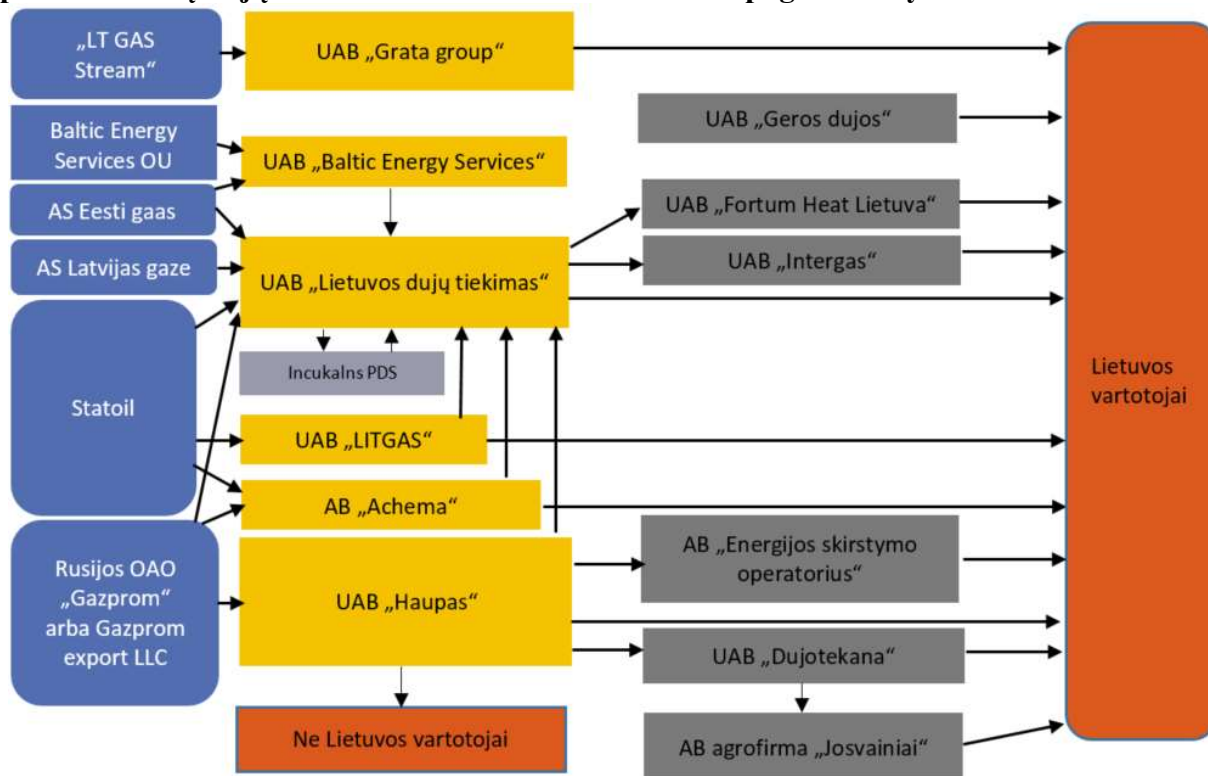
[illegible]

„LT GAS Stream“

UAB „Grata group“

Baltic Energy Services OU

UAB „Baltic Energy Services“

AS Eesti gaas

AS Latvijas gaze

UAB „Lietuvos dujų tiekimas“

Incukalns PDS

Statoil

UAB „LITGAS“

AB „Achema“

Rusijos OAO „Gazprom“ arba Gazprom export LLC

UAB „Haupas“

Ne Lietuvos vartotojai

UAB „Geros dujos“

UAB „Fortum Heat Lietuva“

UAB „Intergas“

AB „Energijos skirstymo operatorius“

UAB „Dujotekana“

AB agrofirma „Josvainiai“

Lietuvos vartotojai